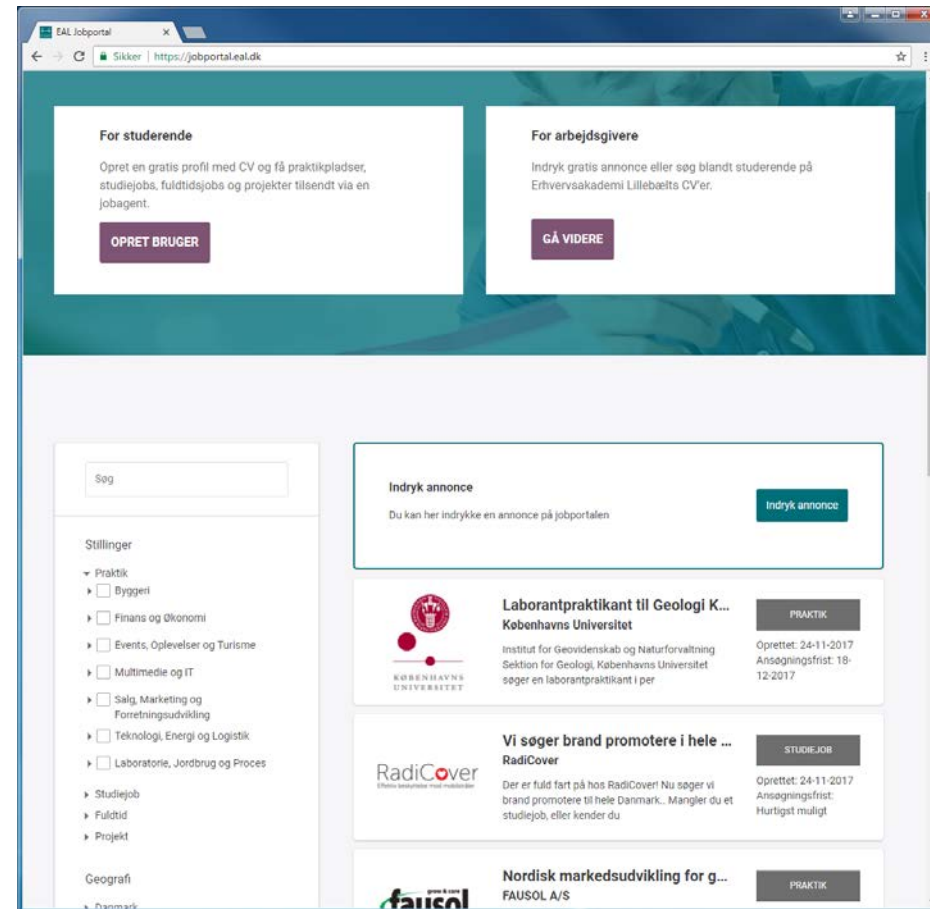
EAL Jobportal ×

Sikker | https://jobportal.eal.dk

For studerende

Opret en gratis profil med CV og få praktikpladser, studiejobs, fuldtidsjobs og projekter tilsendt via en jobagent.

OPRET BRUGER

For arbejdsgivere

Indryk gratis annonce eller søg blandt studerende på Erhvervsakademi Lillebælts CV'er.

GÅ VIDERE

Søg

Stillinger

Praktik
Byggeri
Finans og Økonomi
Events, Oplevelser og Turisme
Multimedie og IT
Salg, Marketing og Forretningsudvikling
Teknologi, Energi og Logistik
Laboratorie, Jordbrug og Proces
Studiejob
Fuldtid
Projekt

Geografi

Danmark

Indryk annonce

Du kan her indrykke en annonce på jobportalen

Indryk annonce

KØBENHAVNS UNIVERSITET

Laborantpraktikant til Geologi K...

Københavns Universitet

Institut for Geovidenskab og Naturforvaltning Sektion for Geologi, Københavns Universitet søger en laborantpraktikant i per

PRAKTIK

Oprettet: 24-11-2017
Ansøgningsfrist: 18-12-2017

RadiCover
Effektiv beskyttelse mod mobilstråler

Vi søger brand promotere i hele ...

RadiCover

Der er fuld fart på hos RadiCover! Nu søger vi brand promotere til hele Danmark.. Mangler du et studiejob, eller kender du

STUDIEJOB

Oprettet: 24-11-2017
Ansøgningsfrist: Hurtigst muligt

fausol grow & care

Nordisk markedsudvikling for g...

FAUSOL A/S

PRAKTIK